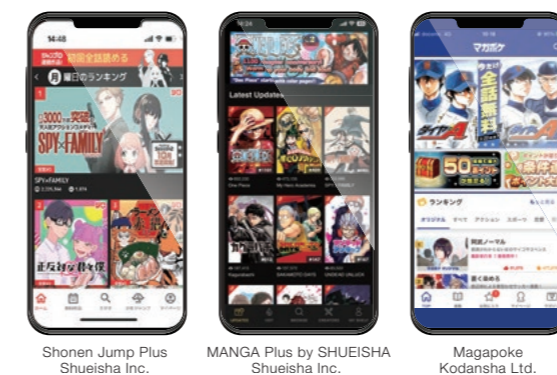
14:48

初回全話読める

曜日のランキング

SPY×FAMILY

Latest Updates

One Piece

My Hero Academia

SPY×FAMILY

マガポケ

ダイヤのA

50

ランキング

Shonen Jump Plus
Shueisha Inc.

MANGA Plus by SHUEISHA
Shueisha Inc.

Magapoke
Kodansha Ltd.